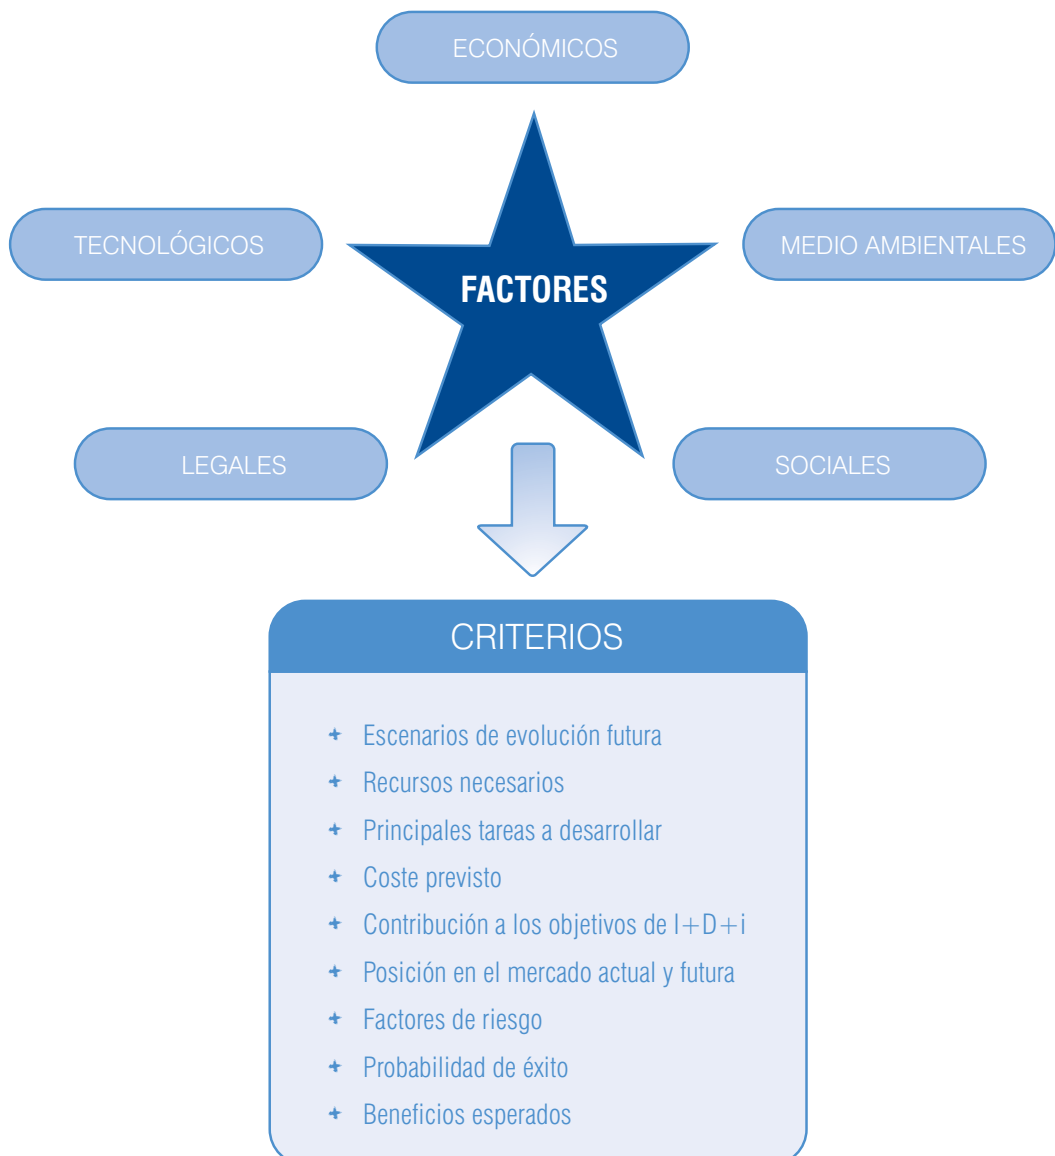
ECONÓMICOS

TECNOLÓGICOS

FACTORES

MEDIO AMBIENTALES

LEGALES

SOCIALES

CRITERIOS

+ Escenarios de evolución futura
+ Recursos necesarios
+ Principales tareas a desarrollar
+ Coste previsto
+ Contribución a los objetivos de I+D+i
+ Posición en el mercado actual y futura
+ Factores de riesgo
+ Probabilidad de éxito
+ Beneficios esperados